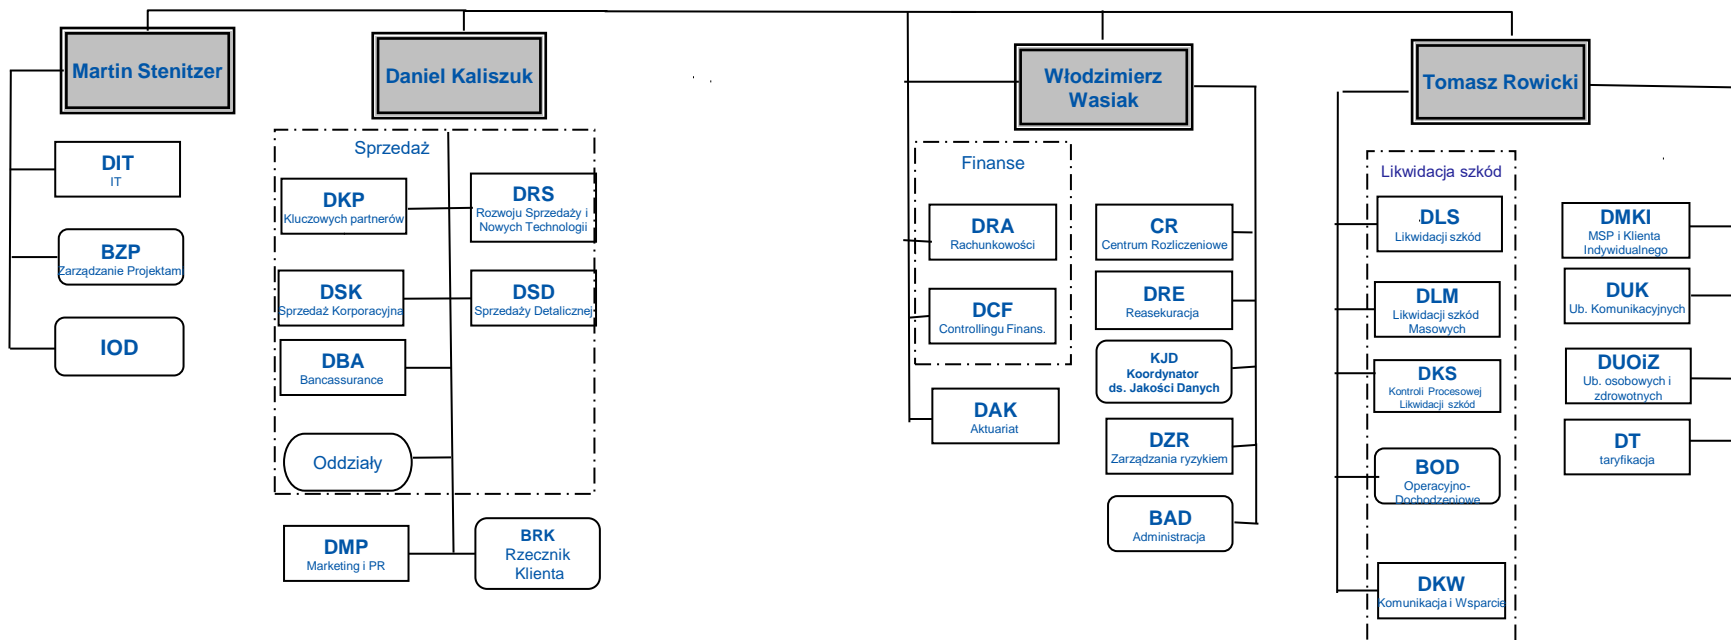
Martin Stenitzer

DIT
IT

BZP
Zarządzanie Projektami

IOD

Daniel Kaliszuk

Sprzedaż

DKP
Kluczowych partnerów

DRS
Rozwoju Sprzedaży i Nowych Technologii

DSK
Sprzedaż Korporacyjna

DSD
Sprzedaży Detalicznej

DBA
Bancassurance

Oddziały

DMP
Marketing i PR

BRK
Rzecznik Klienta

Włodzimierz Wasiak

Finanse

DRA
Rachunkowości

DCF
Controllingu Finans.

DAK
Aktuariat

CR
Centrum Rozliczeniowe

DRE
Reasekuracja

KJD
Koordynator ds. Jakości Danych

DZR
Zarządzania ryzykiem

BAD
Administracja

Tomasz Rowicki

Likwidacja szkód

DLS
Likwidacji szkód

DLM
Likwidacji szkód Masowych

DKS
Kontroli Procesowej Likwidacji szkód

BOD
Operacyjno-Dochodzeniowe

DKW
Komunikacja i Wsparcie

DMKI
MSP i Klienta Indywidualnego

DUK
Ub. Komunikacyjnych

DUOiZ
Ub. osobowych i zdrowotnych

DT
taryfikacja